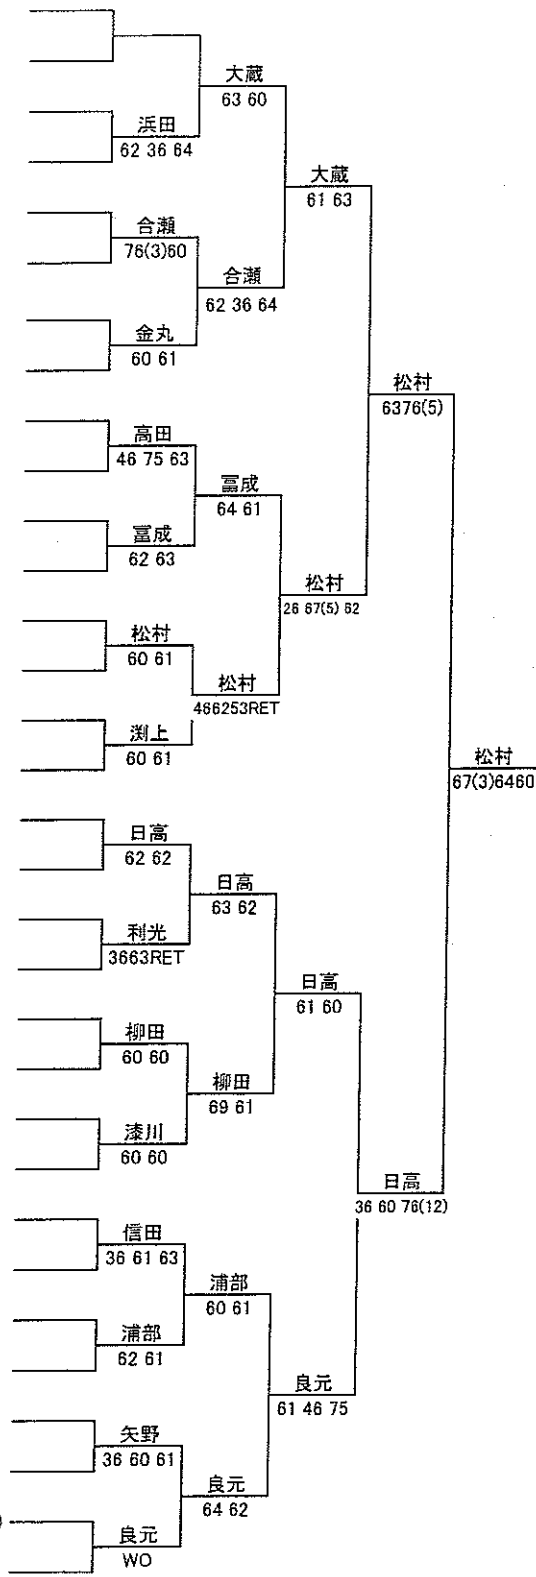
大蔵
63 60

浜田
62 36 64

大蔵
61 63

合瀬
76(3)60

合瀬
62 36 64

金丸
60 61

松村
6376(5)

高田
46 75 63

冨成
64 61

冨成
62 63

松村
26 67(5) 62

松村
60 61

松村
466253RET

渕上
60 61

松村
67(3)6460

日高
62 62

日高
63 62

利光
3663RET

日高
61 60

柳田
60 60

柳田
69 61

湊川
60 60

日高
36 60 76(12)

信田
36 61 63

浦部
60 61

浦部
62 61

良元
61 46 75

矢野
36 60 61

良元
64 62

良元
WO